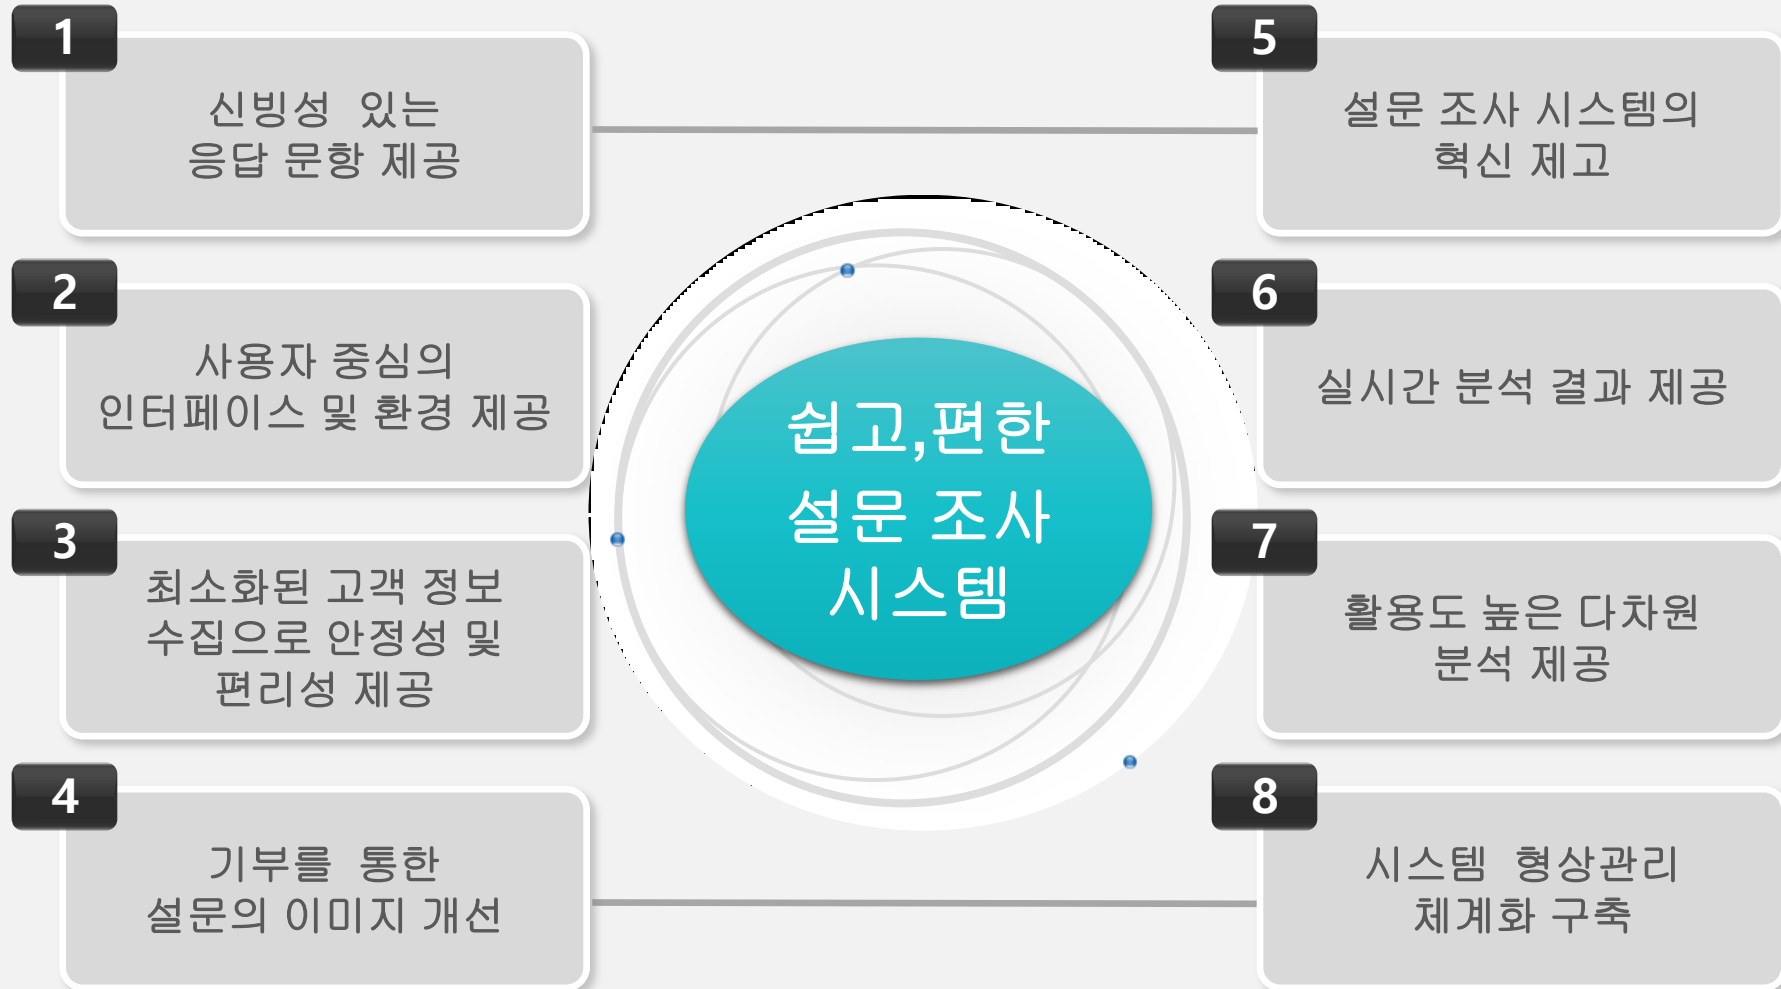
1

신빙성 있는
응답 문항 제공

2

사용자 중심의
인터페이스 및 환경 제공

3

최소화된 고객 정보
수집으로 안정성 및
편리성 제공

4

기부를 통한
설문의 이미지 개선

쉽고,편한
설문 조사
시스템

5

설문 조사 시스템의
혁신 제고

6

실시간 분석 결과 제공

7

활용도 높은 다차원
분석 제공

8

시스템 형상관리
체계화 구축